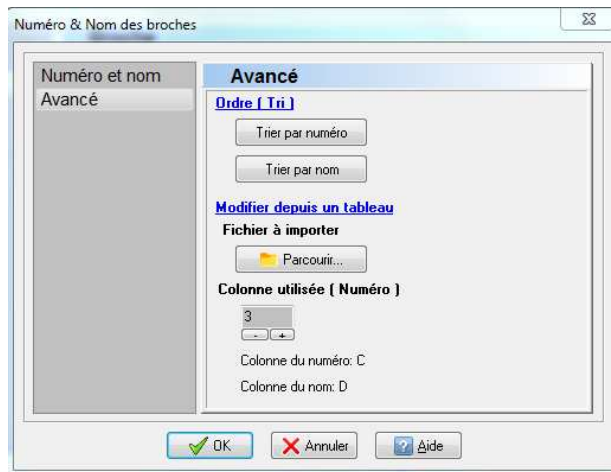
Numéro & Nom des broches

Numéro et nom
Avancé

Avancé

Ordre ( Tri )

Trier par numéro

Trier par nom

Modifier depuis un tableau

Fichier à importer

Parcourir...

Colonne utilisée ( Numéro )

3

- +

Colonne du numéro: C

Colonne du nom: D

OK
Annuler
Aide